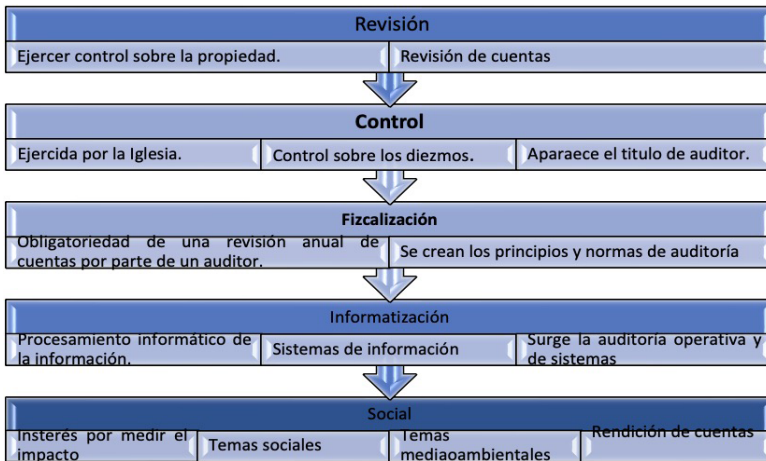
Revisión

Ejercer control sobre la propiedad.

Revisión de cuentas

Control

Ejercida por la Iglesia.

Control sobre los diezmos.

Aparaece el titulo de auditor.

Fizcalización

Obligatoriedad de una revisión anual de cuentas por parte de un auditor.

Se crean los principios y normas de auditoría

Informatización

Procesamiento informático de la información.

Sistemas de información

Surge la auditoría operativa y de sistemas

Social

Insterés por medir el impacto

Temas sociales

Temas mediaoambientales

Rendición de cuentas